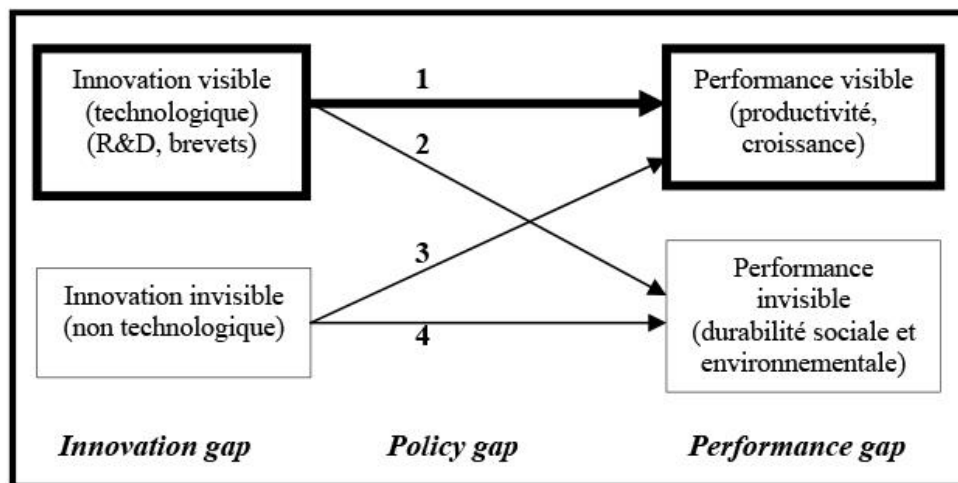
Innovation visible (technologique) (R&D, brevets)

1

2

Performance visible (productivité, croissance)

3

Innovation invisible (non technologique)

4

Performance invisible (durabilité sociale et environnementale)

*Innovation gap*

*Policy gap*

*Performance gap*